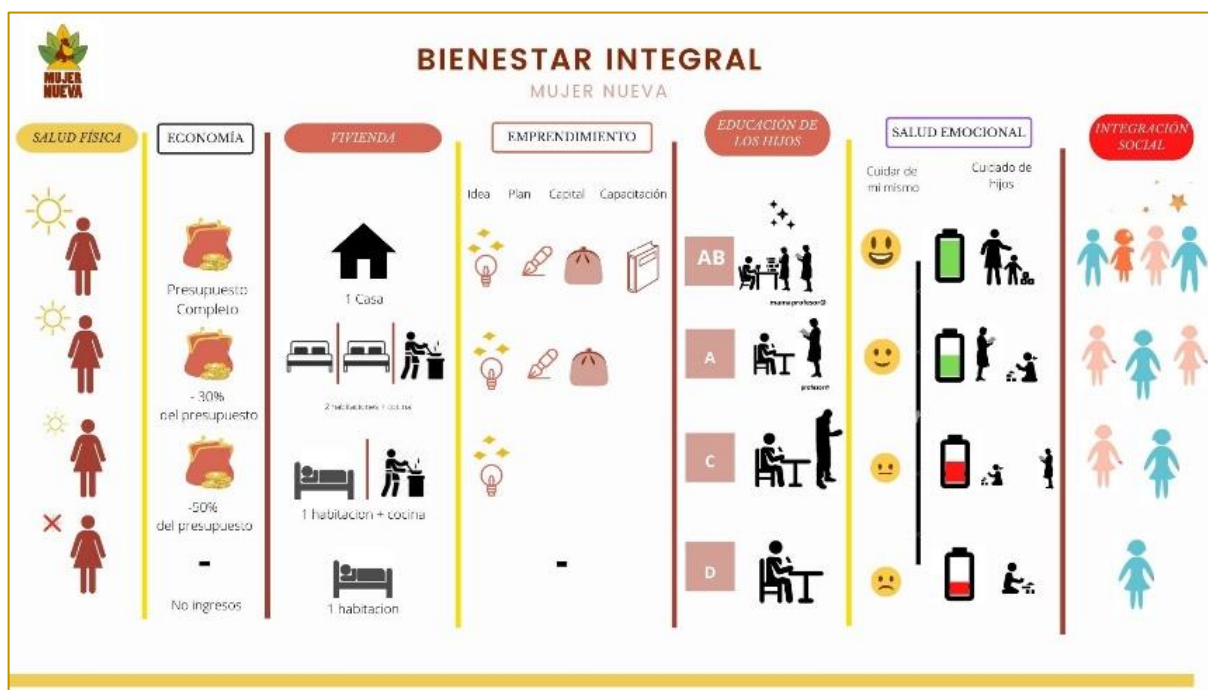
MUJER NUEVA

BIENESTAR INTEGRAL

MUJER NUEVA

SALUD FÍSICA

ECONOMÍA

Presupuesto Completo

- 30% del presupuesto

-50% del presupuesto

-

No ingresos

VIVIENDA

1 Casa

2 habitaciones 1 cocina

1 habitacion + cocina

1 habitacion

EMPRENDIMIENTO

Idea Plan Capital Capacitación

-

EDUCACIÓN DE LOS HIJOS

AB

mama profesor

A

profesor

C

D

SALUD EMOCIONAL

Cuidar de mi mismo

Cuidado de Hijos

INTEGRACIÓN SOCIAL